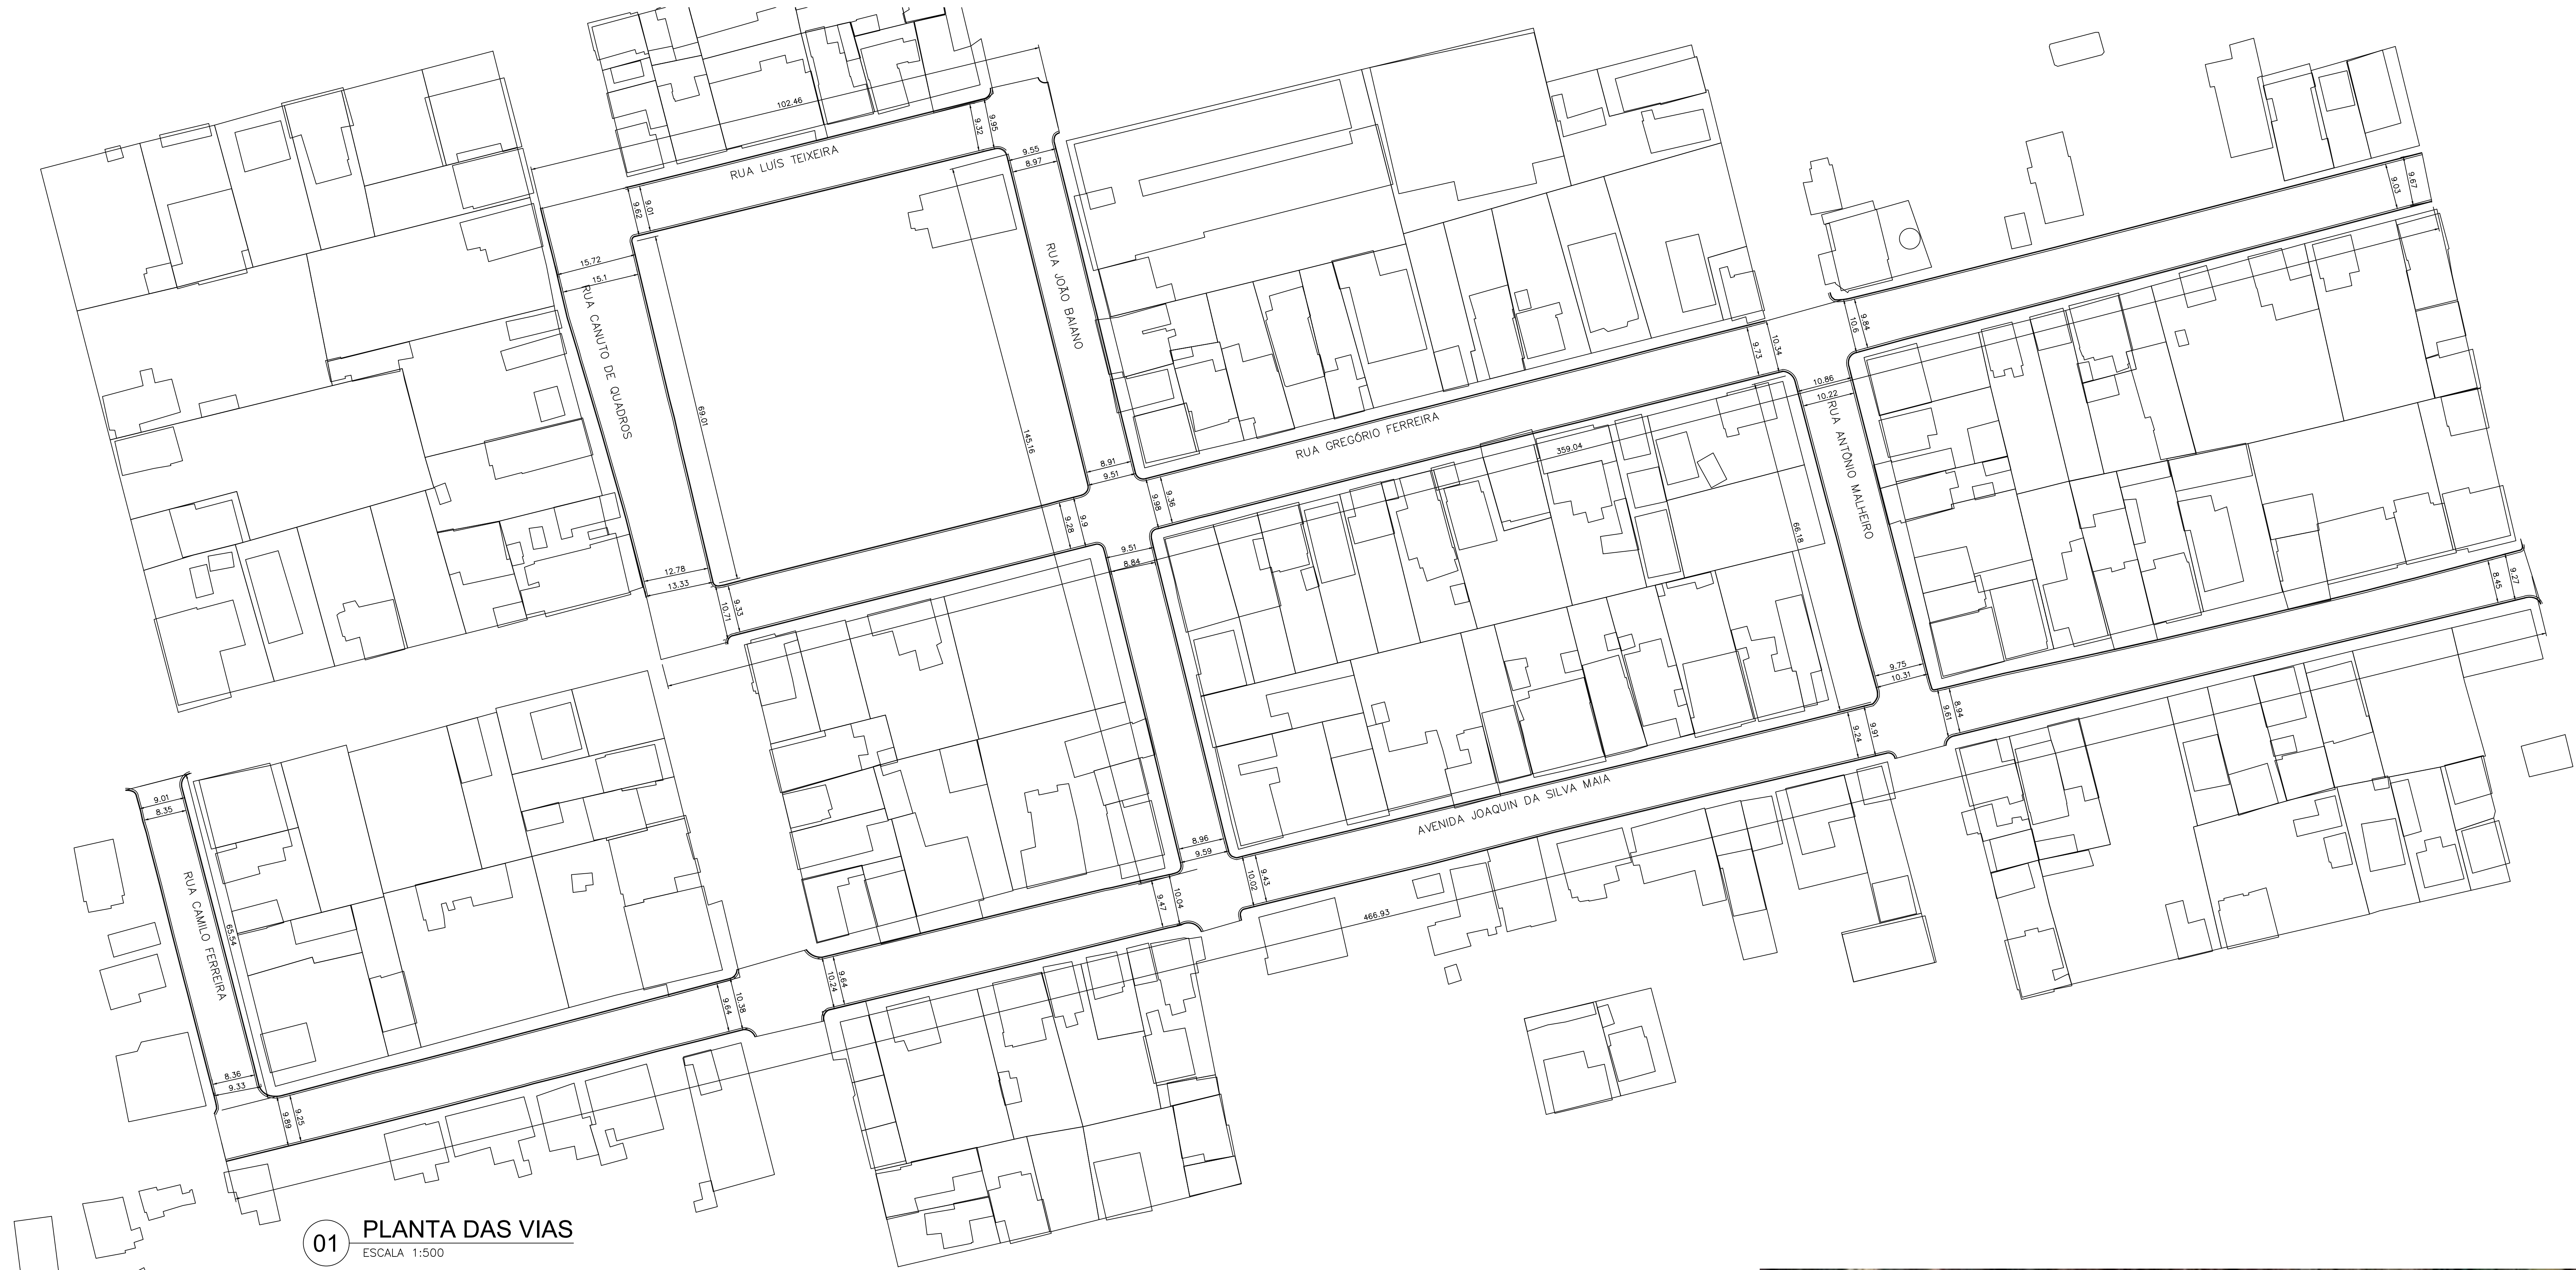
102.46
9.95
9.32
RUA LUÍS TEIXEIRA
9.55
8.97
9.01
9.62
15.72
15.1
RUA CANUTO DE QUADROS
RUA JOÃO BAIANO
69.01
145.16
9.03
9.67
10.6
9.84
9.73
10.34
10.86
10.22
RUA ANTÔNIO MALHEIRO
RUA GREGÓRIO FERREIRA
359.04
8.91
9.51
9.98
9.36
9.28
9.9
9.51
8.84
66.18
12.78
13.33
9.33
10.71
9.27
8.45
9.75
10.31
8.94
9.61
9.24
9.91
AVENIDA JOAQUIN DA SILVA MAIA
9.01
8.35
RUA CAMILO FERREIRA
65.54
8.96
9.59
10.02
9.43
9.47
10.04
466.93
10.24
9.64
10.38
9.64
8.36
9.33
9.89
9.25
01 PLANTA DAS VIAS
ESCALA 1:500